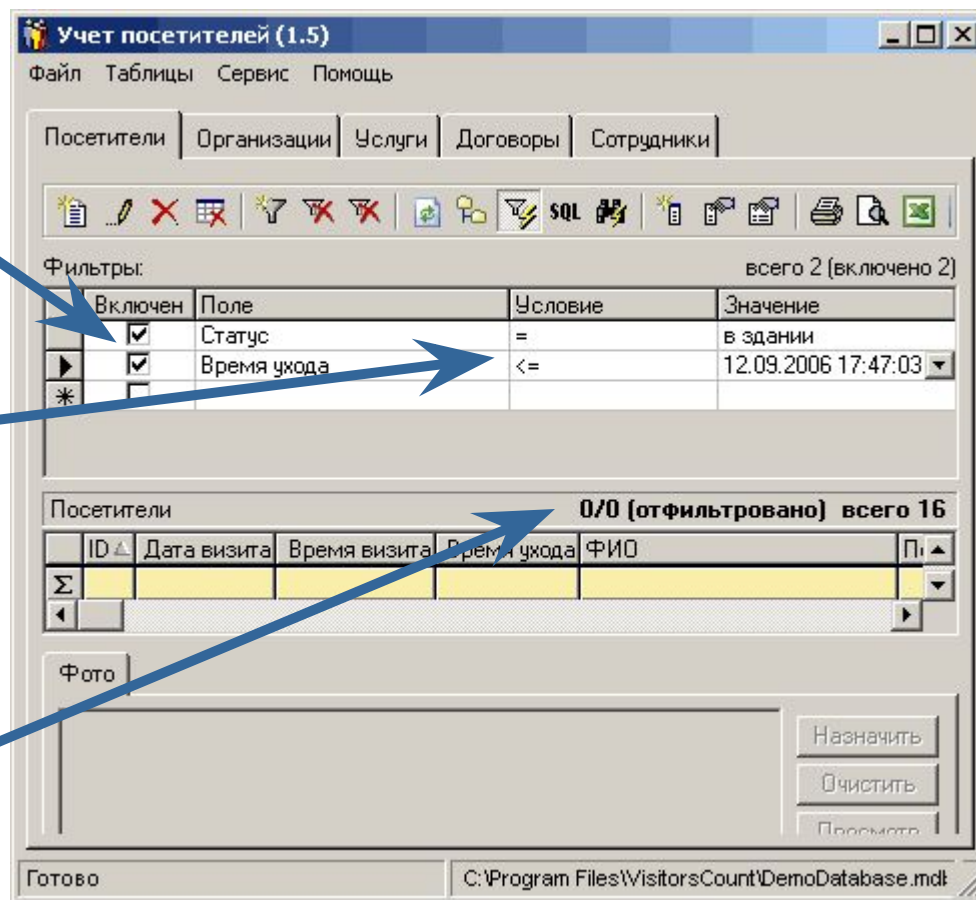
Учет посетителей (1.5)

Файл Таблицы Сервис Помощь

Посетители | Организации | Услуги | Договоры | Сотрудники

SQL

Фильтры: всего 2 (включено 2)

| | Включен | Поле | Условие | Значение |
|---|---|---|---|---|
| | ☑ | Статус | = | в здании |
| ▶ | ☑ | Время ухода | <= | 12.09.2006 17:47:03 |
| * | ☐ | | | |

Посетители 0/0 (отфильтровано) всего 16

| | ID | Дата визита | Время визита | Время ухода | ФИО | П |
|---|---|---|---|---|---|---|
| Σ | | | | | | |

Фото

Назначить

Очистить

Просмотр

Готово

C:\Program Files\VisitorsCount\DemoDatabase.mdb